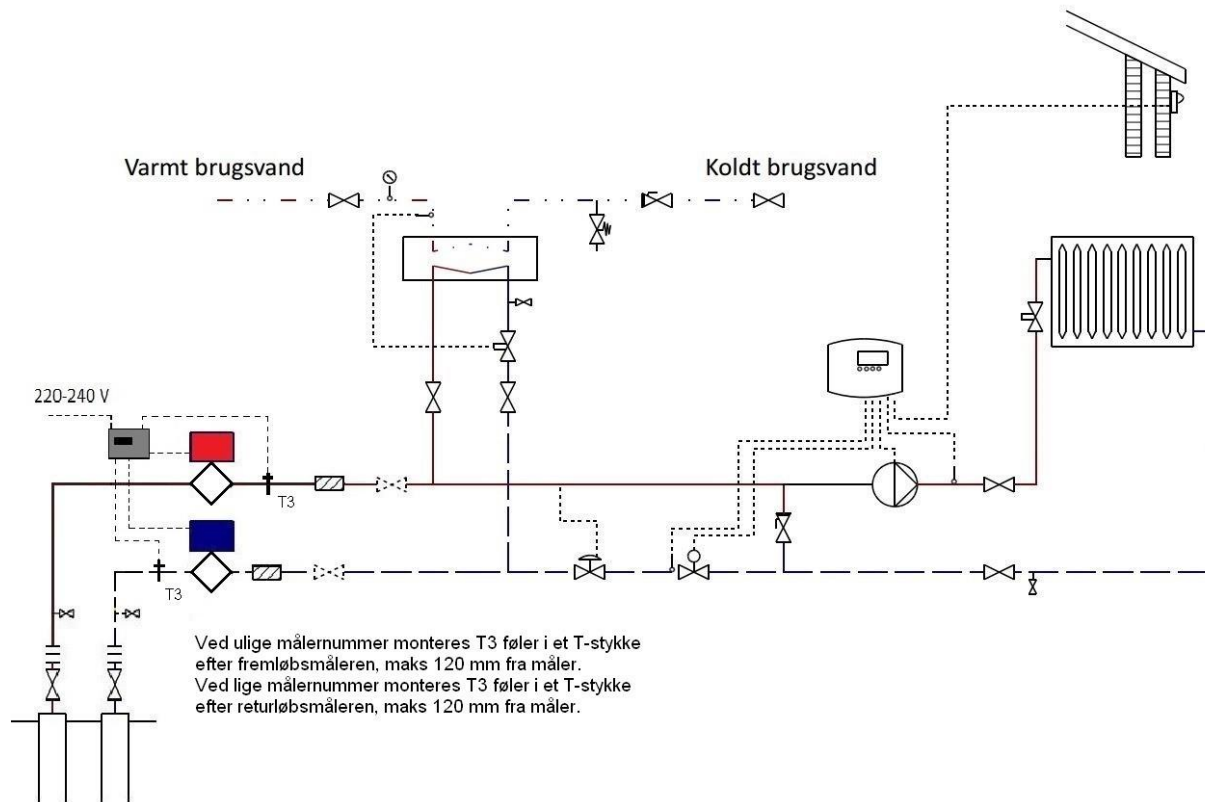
Varmt brugsvand

Koldt brugsvand

220-240 V

T3

T3

Ved ulige målernummer monteres T3 føler i et T-stykke efter fremløbsmåleren, maks 120 mm fra måler.
Ved lige målernummer monteres T3 føler i et T-stykke efter returløbsmåleren, maks 120 mm fra måler.